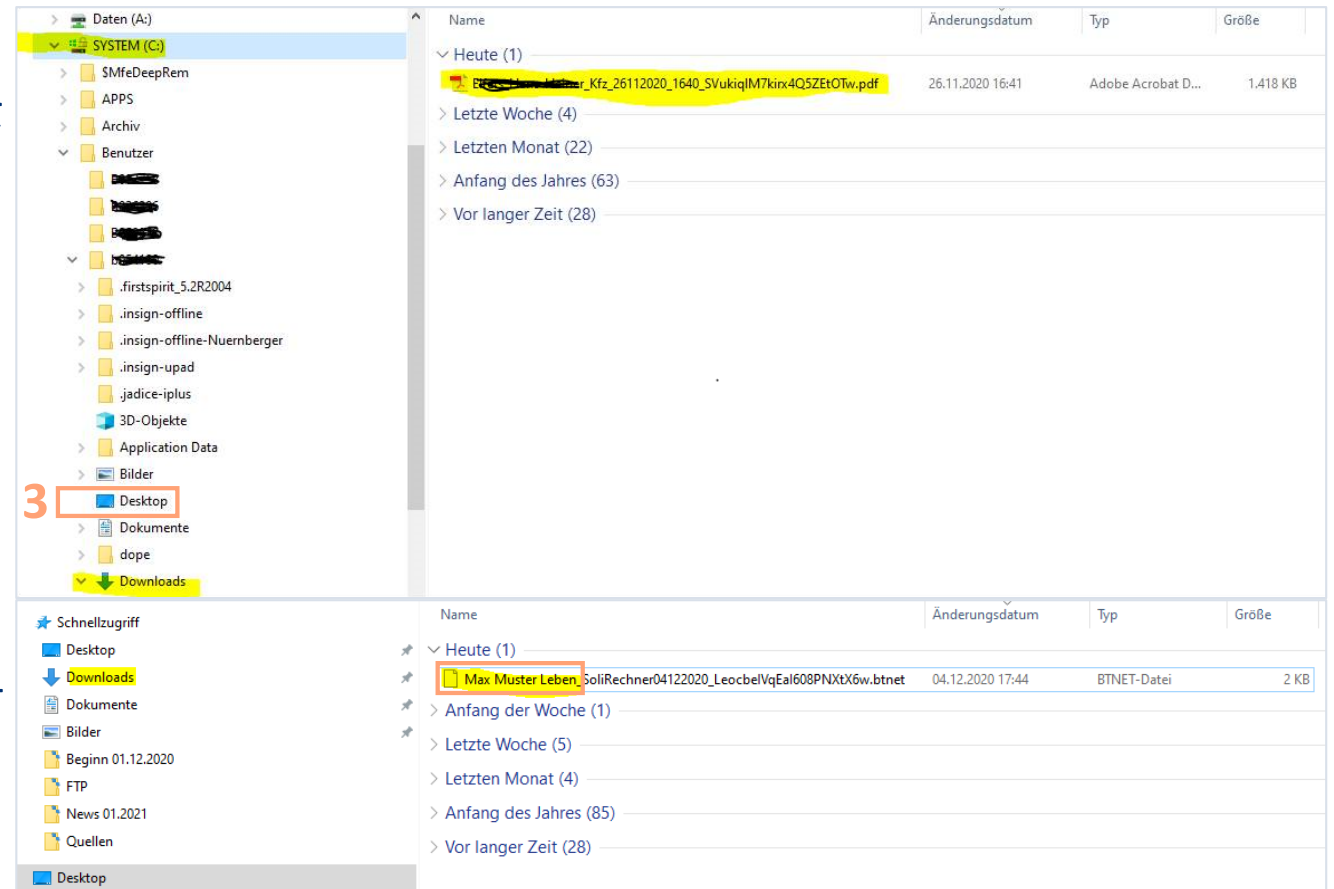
Daten (A:)
SYSTEM (C:)
$MfeDeepRem
APPS
Archiv
Benutzer
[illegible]
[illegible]
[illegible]
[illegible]
.firstspirit_5.2R2004
.insign-offline
.insign-offline-Nuernberger
.insign-upad
.jadice-iplus
3D-Objekte
Application Data
Bilder
3
Desktop
Dokumente
dope
Downloads

| Name | Änderungsdatum | Typ | Größe |
|---|---|---|---|
| Heute (1) | | | |
| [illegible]er_Kfz_26112020_1640_SVukiqIM7kirx4Q5ZEtOTw.pdf | 26.11.2020 16:41 | Adobe Acrobat D... | 1.418 KB |
| Letzte Woche (4) | | | |
| Letzten Monat (22) | | | |
| Anfang des Jahres (63) | | | |
| Vor langer Zeit (28) | | | |

Schnellzugriff
Desktop
Downloads
Dokumente
Bilder
Beginn 01.12.2020
FTP
News 01.2021
Quellen
Desktop

| Name | Änderungsdatum | Typ | Größe |
|---|---|---|---|
| Heute (1) | | | |
| Max Muster Leben_SoliRechner04122020_LeocbelVqEal608PNXtX6w.btnet | 04.12.2020 17:44 | BTNET-Datei | 2 KB |
| Anfang der Woche (1) | | | |
| Letzte Woche (5) | | | |
| Letzten Monat (4) | | | |
| Anfang des Jahres (85) | | | |
| Vor langer Zeit (28) | | | |